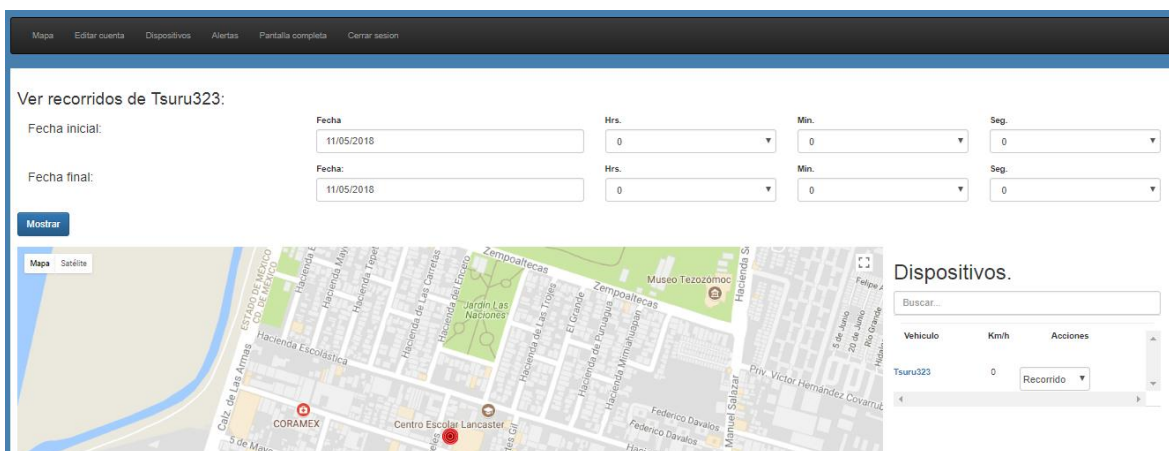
Mapa Editar cuenta Dispositivos Alertas Pantalla completa Cerrar sesion

Ver recorridos de Tsuru323:

Fecha inicial:

| Fecha | Hrs. | Min. | Seg. |
|---|---|---|---|
| 11/05/2018 | 0 | 0 | 0 |

Fecha final:

| Fecha: | Hrs. | Min. | Seg. |
|---|---|---|---|
| 11/05/2018 | 0 | 0 | 0 |

Mostrar

Mapa Satélite

Zempoaltecas
Museo Tezozómoc
Hacienda Sa
Felipe A
ESTADO DE MÉXICO
CD. DE MÉXICO
Hacienda E
Hacienda May
Hacienda Tepet
Hacienda de Las Carretas
Hacienda del Encero
Jardín Las Naciones
Hacienda de Las Trojes
El Grande
Zempoaltecas
Hacienda de Purúagua
Hacienda Mimiahuapan
5 de Junio
20 de Junio
Río Grande
Hidal
Hacienda Escolástica
Calz. de Las Armas
Hacienda Corralejo
Priv. Víctor Hernández Covarrub
Manuel Salazar
Federico Davalos
Federico Davalos
CORAMEX
Centro Escolar Lancaster
5 de May
Hacie

Dispositivos.

Buscar...

| Vehiculo | Km/h | Acciones |
|---|---|---|
| Tsuru323 | 0 | Recorrido |